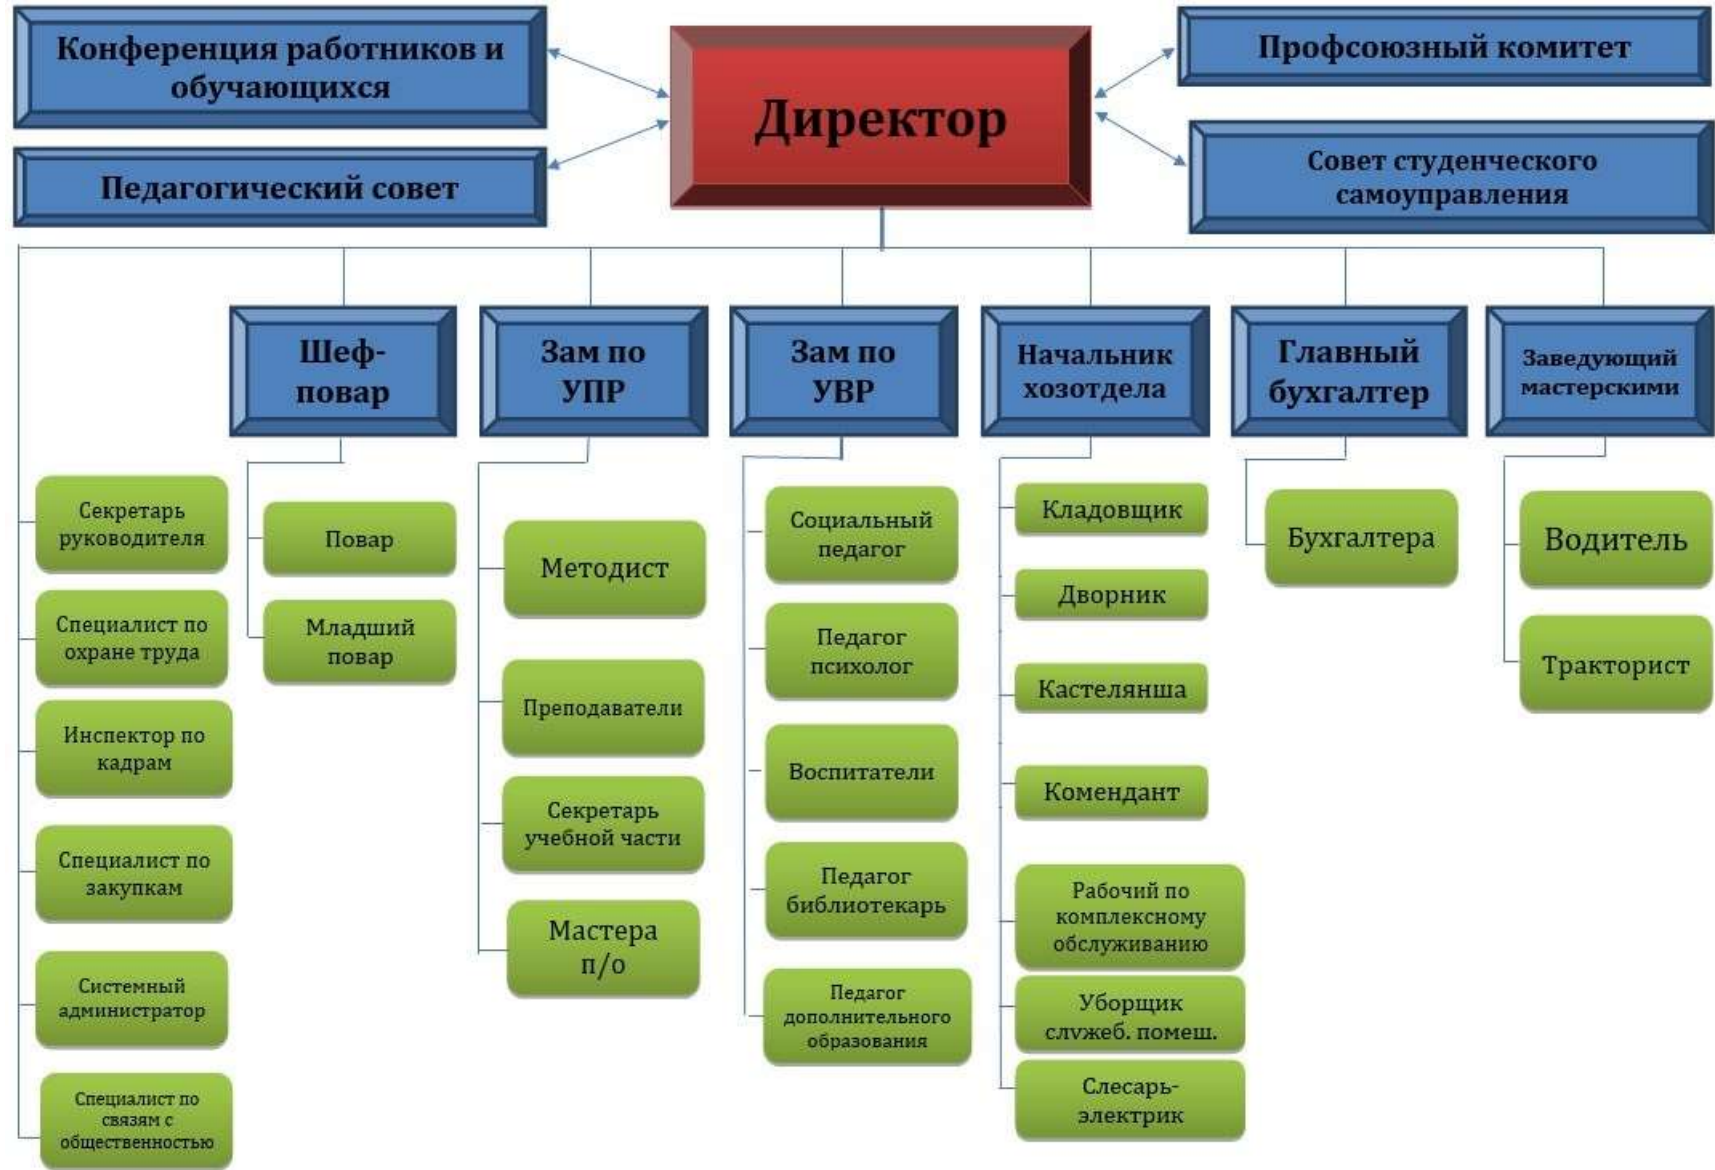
Конференция работников и обучающихся

Директор

Профсоюзный комитет

Педагогический совет

Совет студенческого самоуправления

Шеф-повар

Зам по УПР

Зам по УВР

Начальник хозотдела

Главный бухгалтер

Заведующий мастерскими

Секретарь руководителя

Специалист по охране труда

Инспектор по кадрам

Специалист по закупкам

Системный администратор

Специалист по связям с общественностью

Повар

Младший повар

Методист

Преподаватели

Секретарь учебной части

Мастера п/о

Социальный педагог

Педагог психолог

Воспитатели

Педагог библиотекарь

Педагог дополнительного образования

Кладовщик

Дворник

Кастелянша

Комендант

Рабочий по комплексному обслуживанию

Уборщик служеб. помещ.

Слесарь-электрик

Бухгалтера

Водитель

Тракторист